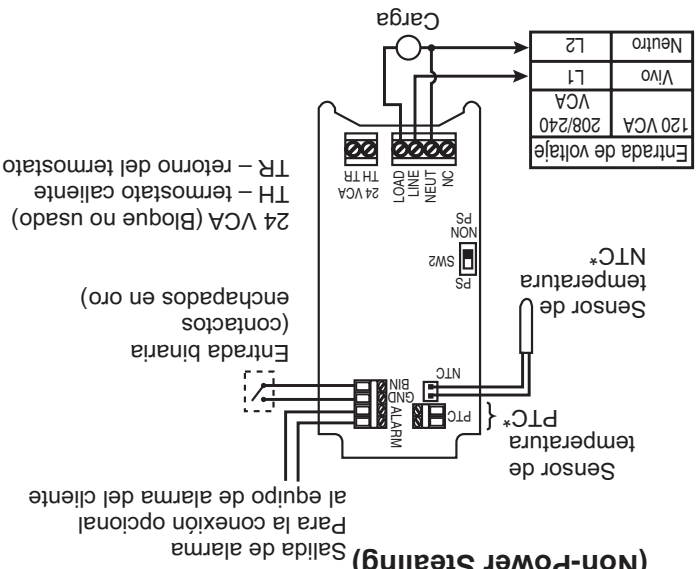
Carga

| Entrada de voltaje | |
|---|---|
| 120 VCA | 208/240 VCA |
| Vivo | L1 |
| Neutro | L2 |

LOAD
LINE
NEUT
NC

24 VCA
TH TR

24 VCA (Bloque no usado)
TH – termostato caliente
TR – retorno del termostato

PS
NON PS
SW2
PS

Sensor de temperatura NTC*

NTC

Entrada binaria (contactos enchapados en oro)

BIN
GND
ALARM

PTC

Sensor de temperatura PTC*

Salida de alarma
Para la conexión opcional al equipo de alarma del cliente

(Non-Power Stealing)